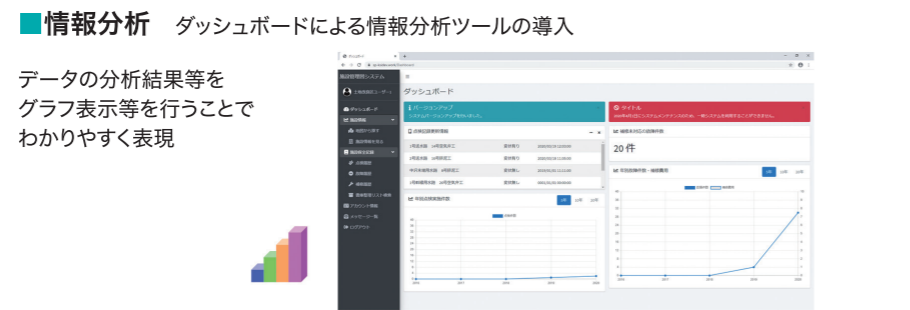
■情報分析　ダッシュボードによる情報分析ツールの導入

データの分析結果等を
グラフ表示等を行うことで
わかりやすく表現

ダッシュボード

バージョンアップ

システムのバージョンアップを行いました。

タイトル

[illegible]

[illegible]

20 件

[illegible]

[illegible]

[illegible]

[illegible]

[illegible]

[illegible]

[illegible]

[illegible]

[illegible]

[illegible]

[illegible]

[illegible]

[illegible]

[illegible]

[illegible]

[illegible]

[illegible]

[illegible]

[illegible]

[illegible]

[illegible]

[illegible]

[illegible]